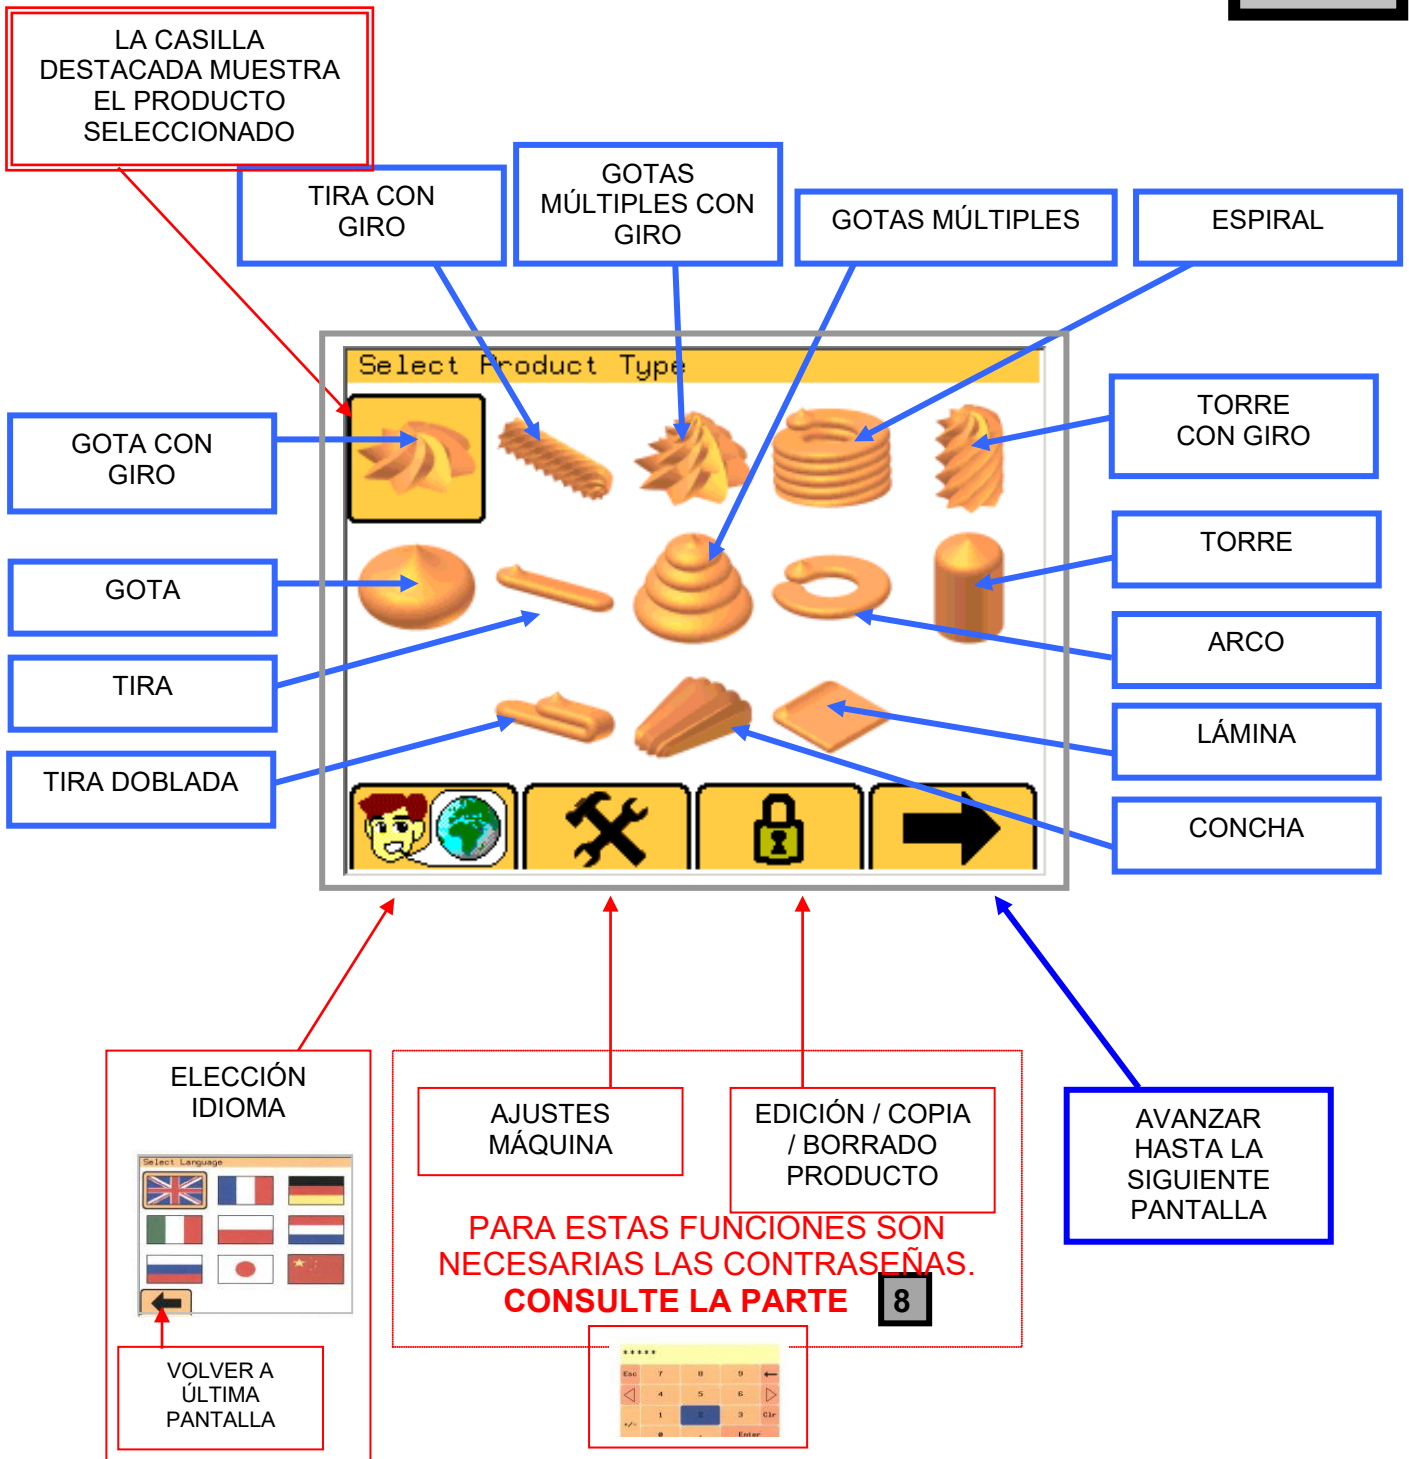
LA CASILLA DESTACADA MUESTRA EL PRODUCTO SELECCIONADO

TIRA CON GIRO

GOTAS MÚLTIPLES CON GIRO

GOTAS MÚLTIPLES

ESPIRAL

Select Product Type

GOTA CON GIRO

TORRE CON GIRO

TORRE

GOTA

ARCO

TIRA

LÁMINA

TIRA DOBLADA

CONCHA

ELECCIÓN IDIOMA

Select Language

VOLVER A ÚLTIMA PANTALLA

AJUSTES MÁQUINA

EDICIÓN / COPIA / BORRADO PRODUCTO

PARA ESTAS FUNCIONES SON NECESARIAS LAS CONTRASEÑAS.
CONSULTE LA PARTE 8

AVANZAR HASTA LA SIGUIENTE PANTALLA

*****
Esc 7 8 9
4 5 6
+/- 1 2 3 Clr
0 . Enter